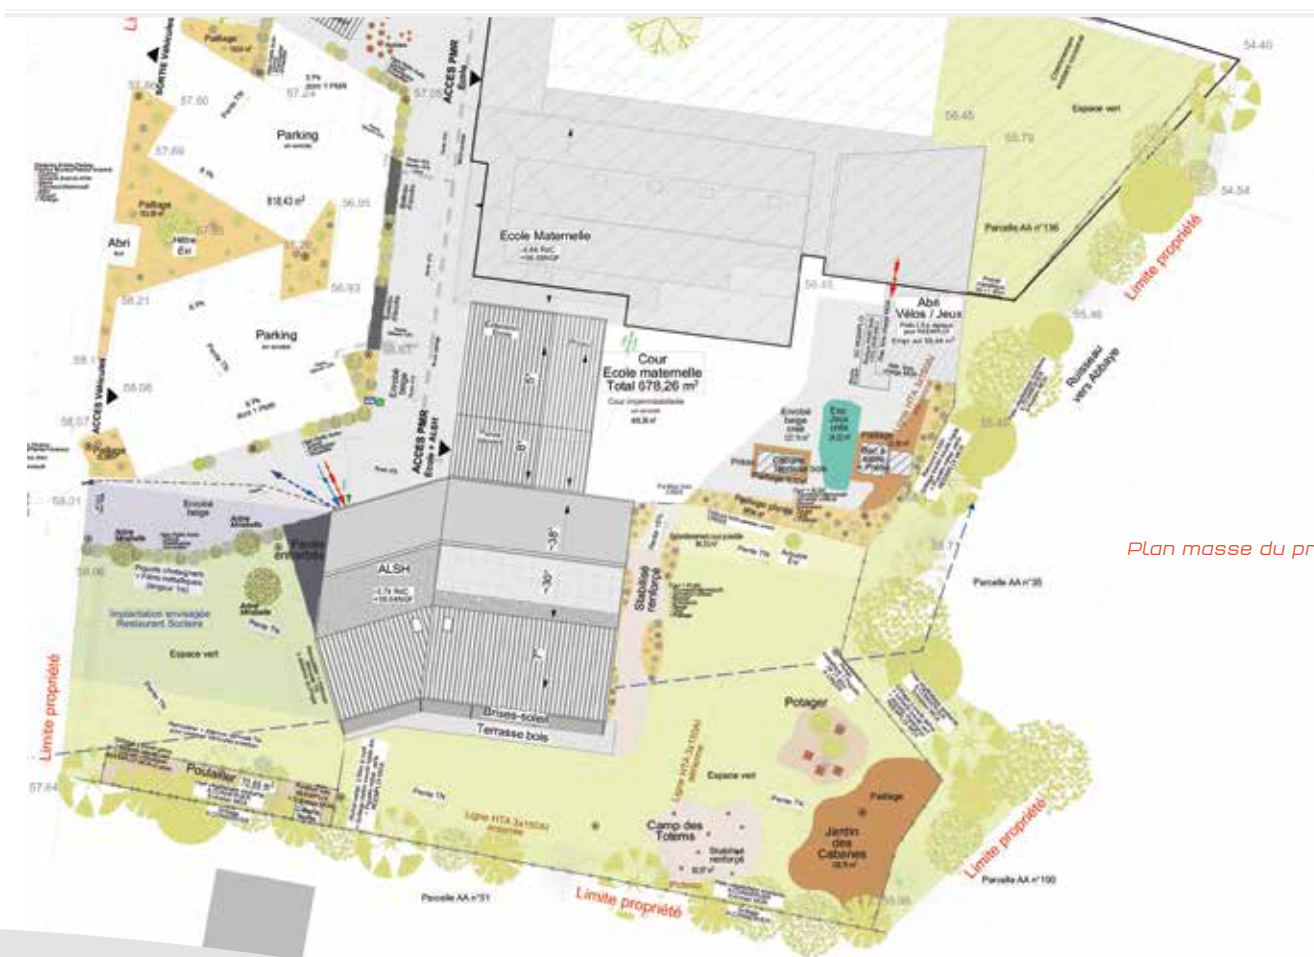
Paillage

SORTIE Véhicules

57.00

57.2

57.89

Parking

818,43 m²

Parking

Paillage

Abri

Hêtre Ex

58.21

58.08

ACCES Véhicules

ACCES PMR

57.55

56.95

56.93

Ecole Maternelle

Cour
Ecole maternelle
Total 678,26 m²

ACCES PMR
Ecole + ALSH

Enrobé beige

Poule enherbée

ALSH

~35°

~30°

Stabilisé renforcé

Implantation envisagée
Restaurant Scolaire

Espace vert

Limite propriété

Poulailler

Brises-soleil

Terrasse bois

Ligne HTA 3x150Al

Ligne HTA 3x150Al

Camp des Totems

Potager

Espace vert

Paillage

Jardin des Cabanes

Limite propriété

Limite propriété

Parcelle AA n°51

Parcelle AA n°100

Parcelle AA n°35

Abri
Vélos / Jeux

Eco Jeux

Paillage

Espace vert

Parcelle AA n°136

Limite propriété

Ruisseau vers Abbaye

54.40

54.54

55.45

55.79

56.45

57.84

58.21

Plan masse du pr